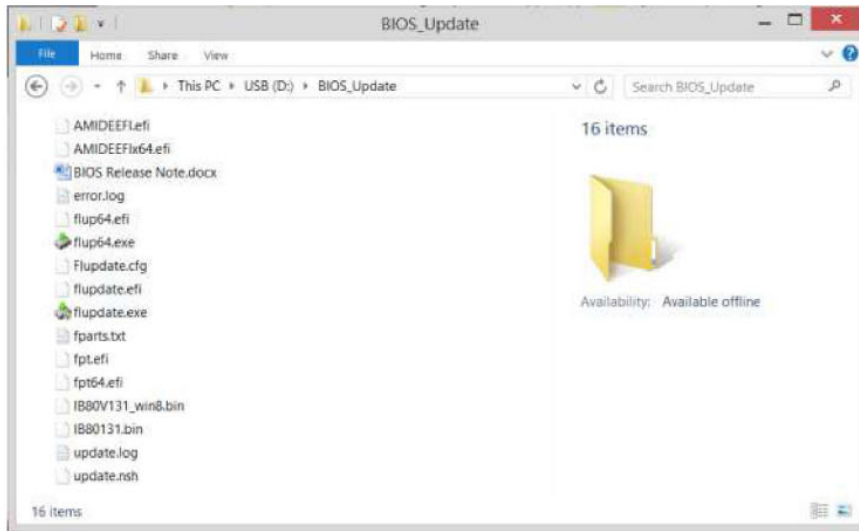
BIOS_Update

File Home Share View

This PC ▸ USB (D:) ▸ BIOS_Update

Search BIOS_Update

AMIDEEFI.efi
AMIDEEFIx64.efi
BIOS Release Note.docx
error.log
flup64.efi
flup64.exe
Flupdate.cfg
flupdate.efi
flupdate.exe
fparts.txt
fpt.efi
fpt64.efi
IB80V131_win8.bin
IB80131.bin
update.log
update.nsh

16 items

Availability: Available offline

16 items